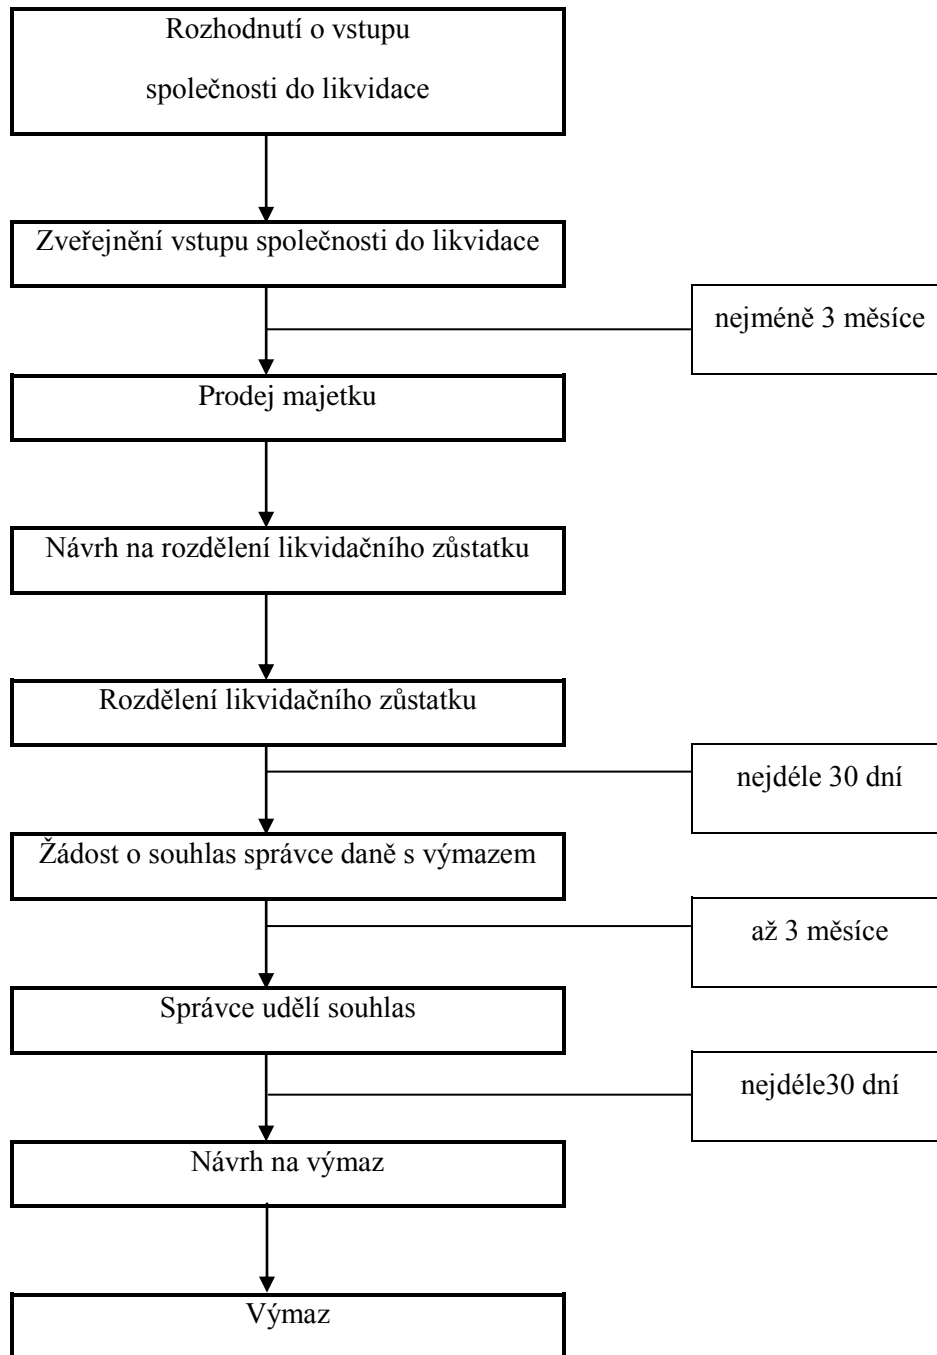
Rozhodnutí o vstupu společnosti do likvidace

Zveřejnění vstupu společnosti do likvidace

nejméně 3 měsíce

Prodej majetku

Návrh na rozdělení likvidačního zůstatku

Rozdělení likvidačního zůstatku

nejdéle 30 dní

Žádost o souhlas správce daně s výmazem

až 3 měsíce

Správce udělí souhlas

nejdéle30 dní

Návrh na výmaz

Výmaz